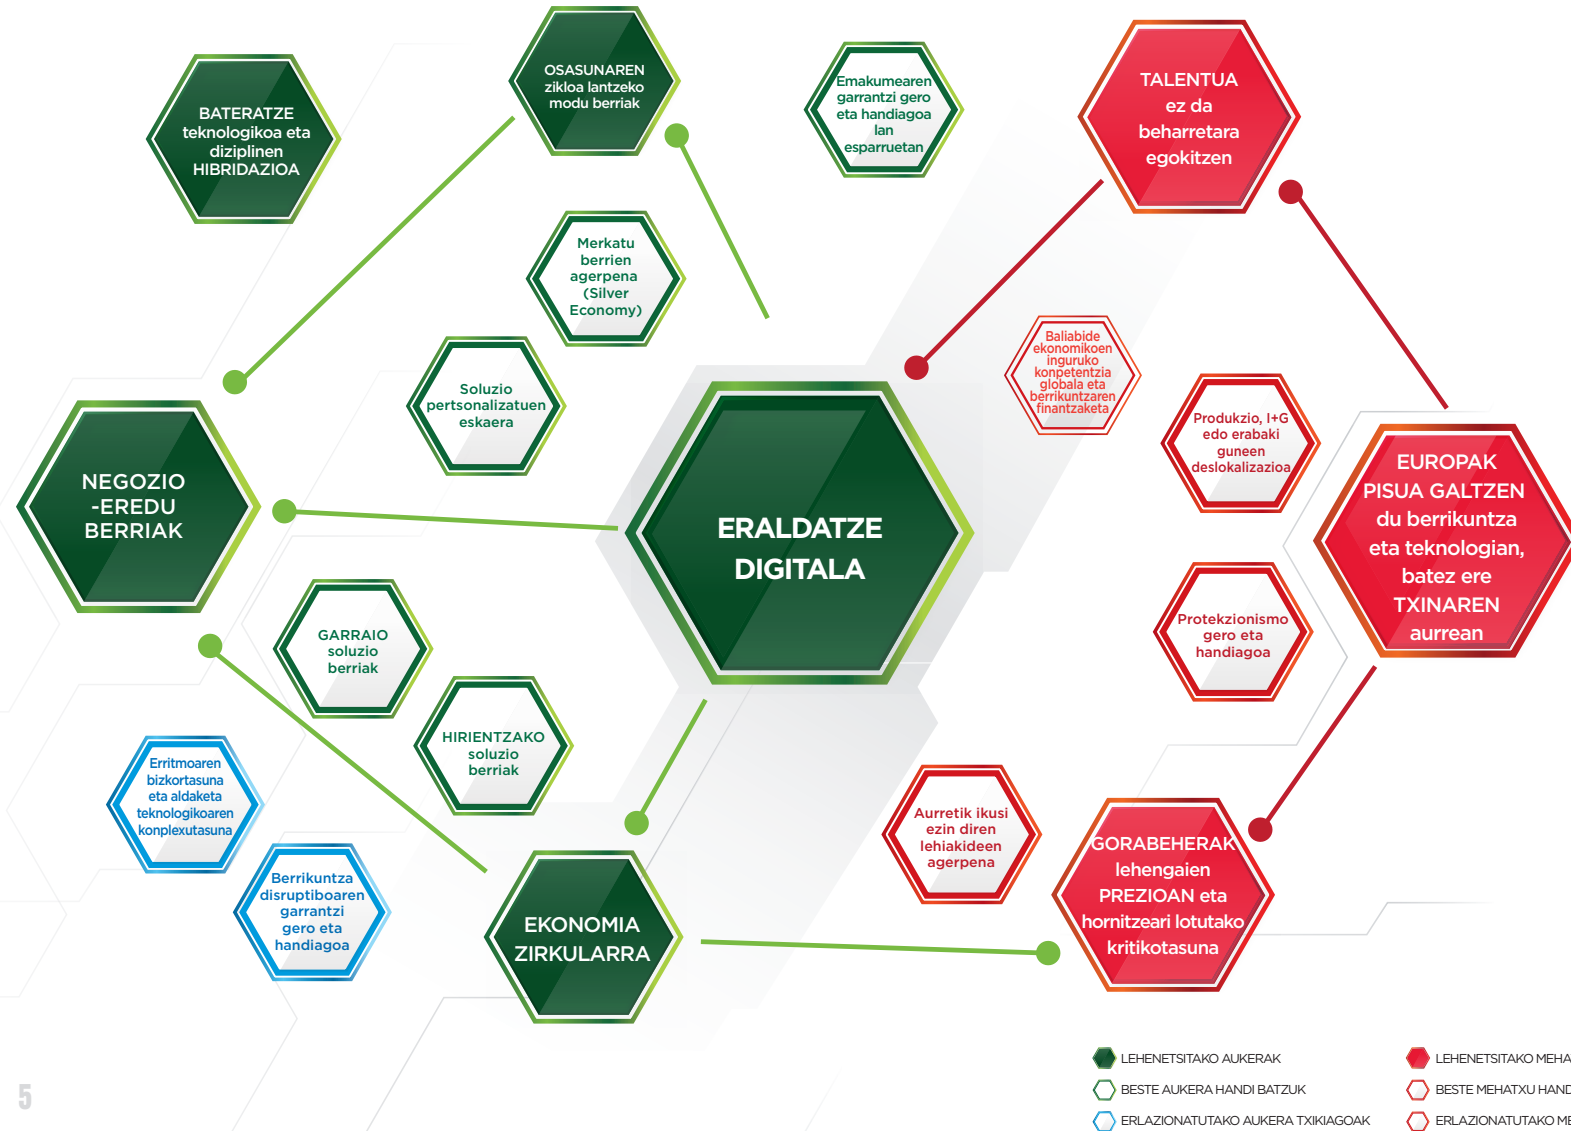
BATERATZE teknologikoa eta diziplinen HIBRIDAZIOA

OSASUNAREN zikloa lantzeko modu berriak

Emakumearen garrantzi gero eta handiagoa lan esparruetan

TALENTUA ez da beharretara egokitzen

Merkatu berrien agerpena (Silver Economy)

Soluzio pertsonalizatuen eskaera

Baliabide ekonomikoen inguruko konpetentzia globala eta berrikuntzaren finantzaketa

Produkzio, I+G edo erabaki guneen deslokalizazioa

NEGOZIO -EREDU BERRIAK

ERALDATZE DIGITALA

EUROPAK PISUA GALTZEN du berrikuntza eta teknologian, batez ere TXINAREN aurrean

Protekzionismo gero eta handiagoa

GARRAIO soluzio berriak

HIRIENTZAKO soluzio berriak

Erritmoaren bizkortasuna eta aldaketa teknologikoaren konplexutasuna

Aurretik ikusi ezin diren lehiakideen agerpena

Berrikuntza disruptiboaren garrantzi gero eta handiagoa

EKONOMIA ZIRKULARRA

GORABEHERAK lehengaien PREZIOAN eta hornitzeari lotutako kritikotasuna

LEHENETSITAKO AUKERAK
BESTE AUKERA HANDI BATZUK
ERLAZIONATUTAKO AUKERA TXIKIAGOAK

LEHENETSITAKO MEHA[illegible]
BESTE MEHATXU HAND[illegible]
ERLAZIONATUTAKO ME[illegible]

5